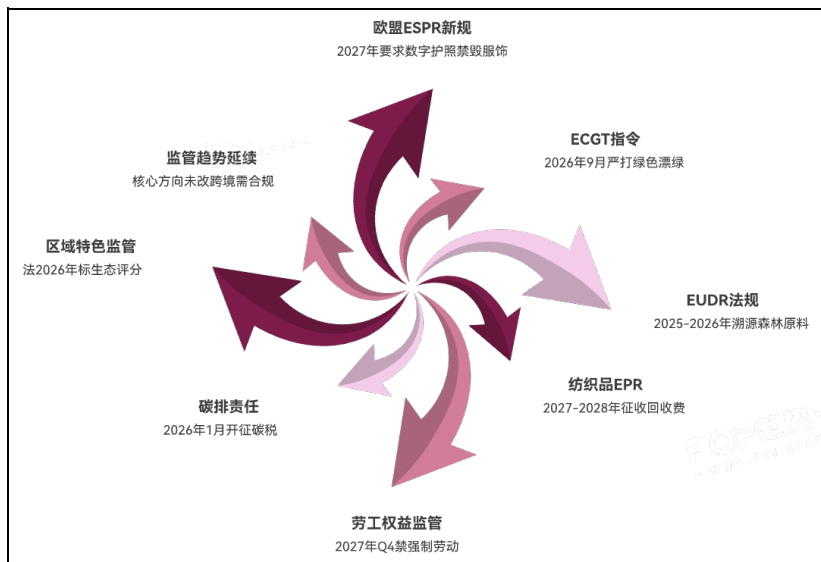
欧盟ESPR新规
2027年要求数字护照禁毁服饰

ECGT指令
2026年9月严打绿色漂绿

监管趋势延续
核心方向未改跨境需合规

区域特色监管
法2026年标生态评分

EUDR法规
2025-2026年溯源森林原料

纺织品EPR
2027-2028年征收回收费

碳排责任
2026年1月开征碳税

劳工权益监管
2027年Q4禁强制劳动